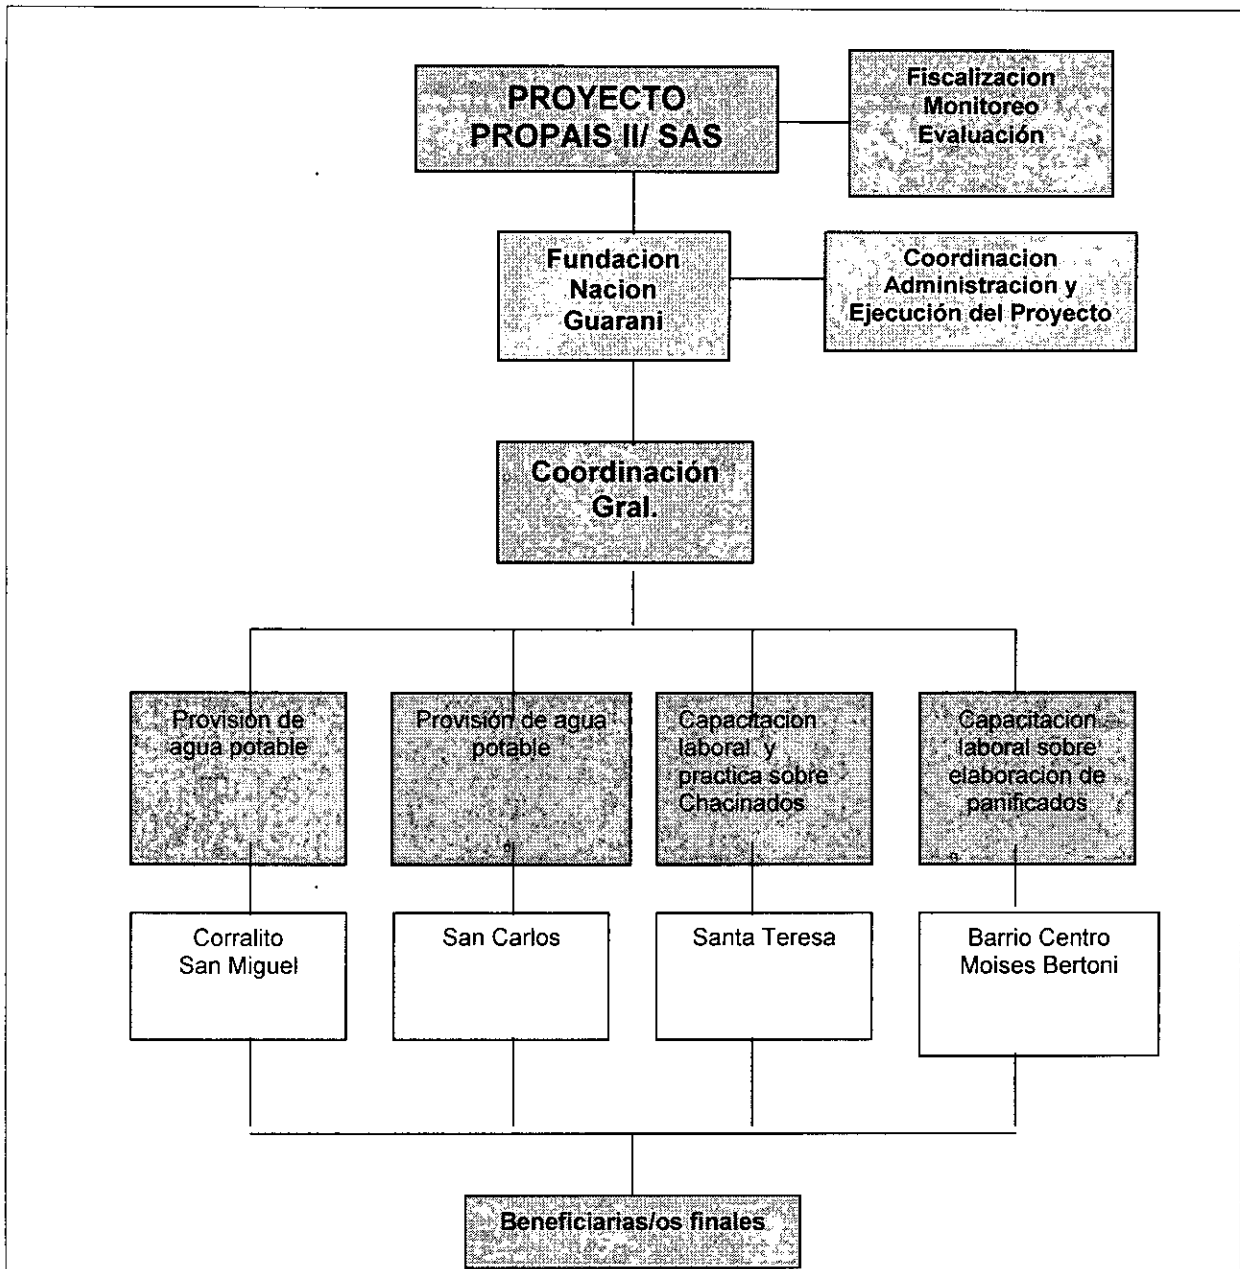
PROYECTO PROPAIS II/ SAS

Fiscalizacion Monitoreo Evaluación

Fundacion Nacion Guarani

Coordinacion Administracion y Ejecución del Proyecto

Coordinación Gral.

Provisión de agua potable

Provisión de agua potable

Capacitacion laboral y practica sobre Chacinados

Capacitacion laboral sobre elaboracion de panificados

Corralito San Miguel

San Carlos

Santa Teresa

Barrio Centro Moises Bertoni

Beneficiarias/os finales